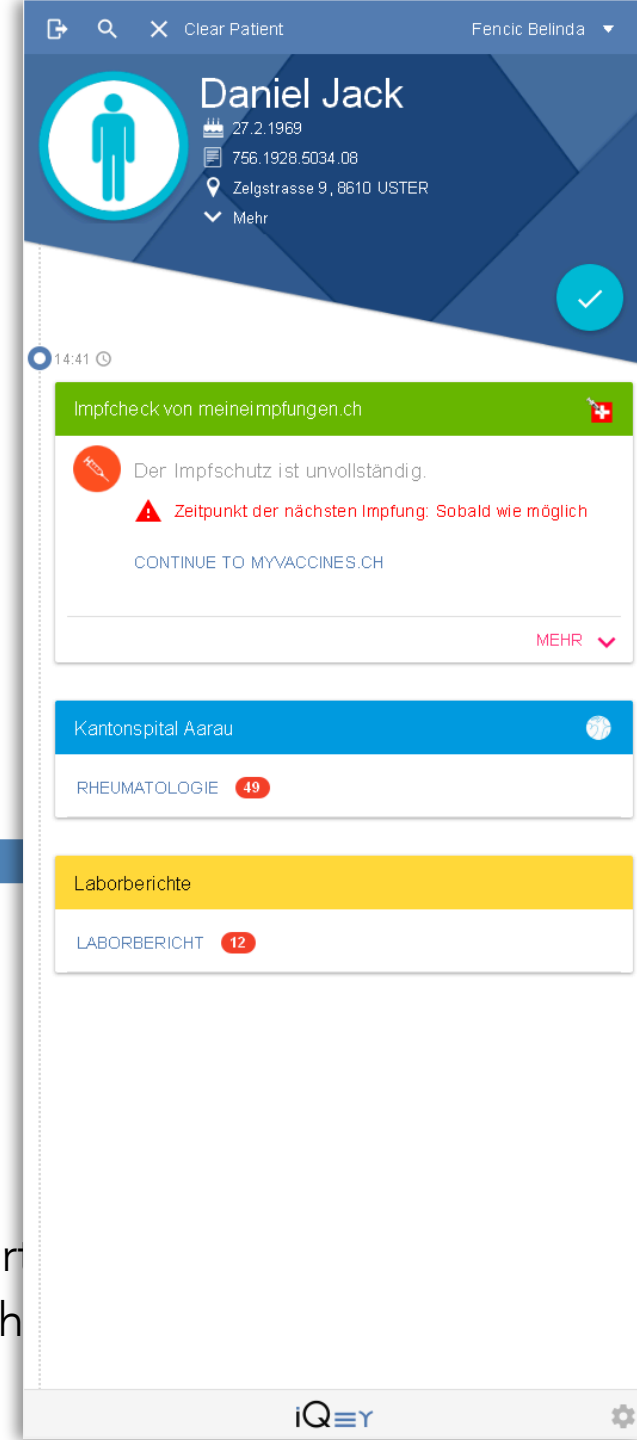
Clear Patient

Fencic Belinda

Daniel Jack

27.2.1969

756.1928.5034.08

Zelgstrasse 9, 8610 USTER

Mehr

14:41

Impfcheck von meineimpfungen.ch

Der Impfschutz ist unvollständig.

Zeitpunkt der nächsten Impfung: Sobald wie möglich

CONTINUE TO MYVACCINES.CH

MEHR

Kantonspital Aarau

RHEUMATOLOGIE 49

Laborberichte

LABORBERICHT 12

iQ≡Y